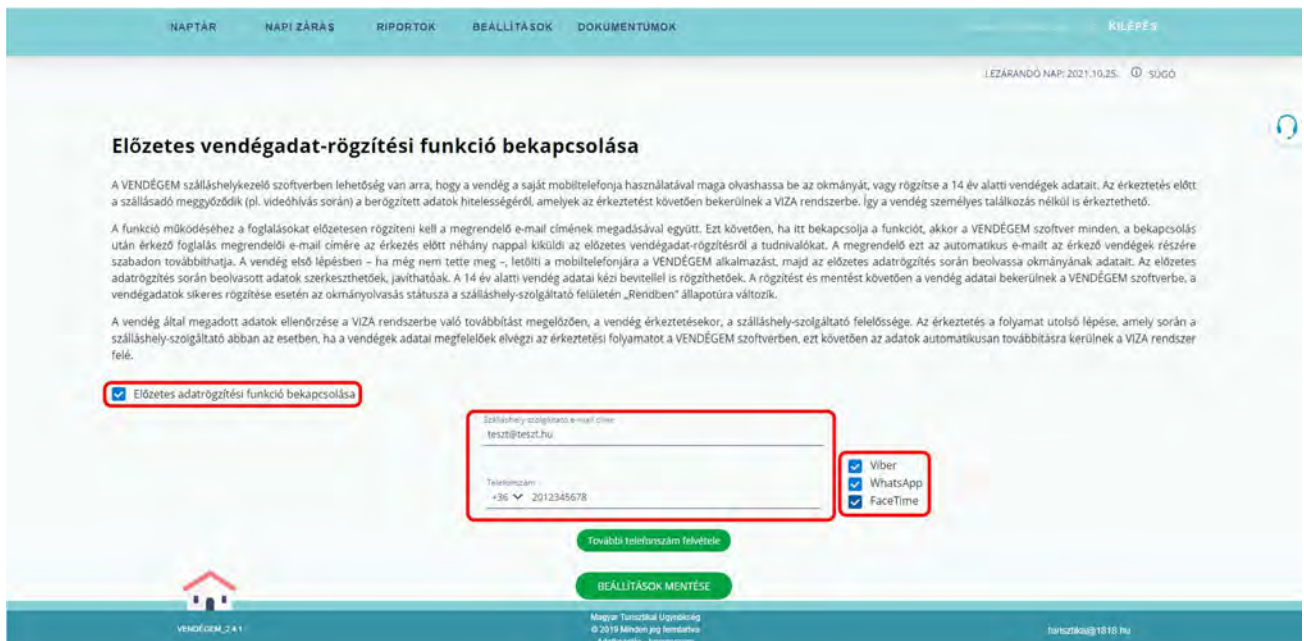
NAPTÁR NAPI ZÁRÁS RIPORTOK BEÁLLÍTÁSOK DOKUMENTUMOK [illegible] KILÉPÉS

LEZÁRANDÓ NAP: 2021.10.25. ⓘ SÚGÓ

Előzetes vendégadat-rögzítési funkció bekapcsolása

A VENDÉGEM szálláshelykezelő szoftverben lehetőség van arra, hogy a vendég a saját mobiltelefonja használatával maga olvashassa be az okmányát, vagy rögzítse a 14 év alatti vendégek adatait. Az érkeztetés előtt a szállásadó meggyőződik (pl. videóhívás során) a berögzített adatok hitelességéről, amelyek az érkeztetést követően bekerülnek a VIZA rendszerbe. Így a vendég személyes találkozás nélkül is érkeztethető.

A funkció működéséhez a foglalásokat előzetesen rögzíteni kell a megrendelő e-mail címének megadásával együtt. Ezt követően, ha itt bekapcsolja a funkciót, akkor a VENDÉGEM szoftver minden, a bekapcsolás után érkező foglalás megrendelői e-mail címére az érkezés előtt néhány nappal kiküldi az előzetes vendégadat-rögzítésről a tudnivalókat. A megrendelő ezt az automatikus e-mailt az érkező vendégek részére szabadon továbbíthatja. A vendég első lépésben – ha még nem tette meg –, letölti a mobiltelefonjára a VENDÉGEM alkalmazást, majd az előzetes adatrögzítés során beolvassa okmányának adatait. Az előzetes adatrögzítés során beolvasott adatok szerkeszthetőek, javíthatóak. A 14 év alatti vendég adatai kézi bevitellel is rögzíthetőek. A rögzítést és mentést követően a vendég adatai bekerülnek a VENDÉGEM szoftverbe, a vendégadatok sikeres rögzítése esetén az okmányolvasás státusza a szálláshely-szolgáltató felületén „Rendben" állapotúra változik.

A vendég által megadott adatok ellenőrzése a VIZA rendszerbe való továbbítást megelőzően, a vendég érkeztetésekor, a szálláshely-szolgáltató felelőssége. Az érkeztetés a folyamat utolsó lépése, amely során a szálláshely-szolgáltató abban az esetben, ha a vendégek adatai megfelelőek elvégzi az érkeztetési folyamatot a VENDÉGEM szoftverben, ezt követően az adatok automatikusan továbbításra kerülnek a VIZA rendszer felé.

Előzetes adatrögzítési funkció bekapcsolása

Szálláshely-szolgáltató e-mail címe
teszt@teszt.hu

Telefonszám
+36 2012345678

Viber
WhatsApp
FaceTime

További telefonszám felvétele

BEÁLLÍTÁSOK MENTÉSE

VENDÉGEM_2.4.1

Magyar Turisztikai Ügynökség
© 2019 Minden jog fenntartva
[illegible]

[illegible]@1818.hu